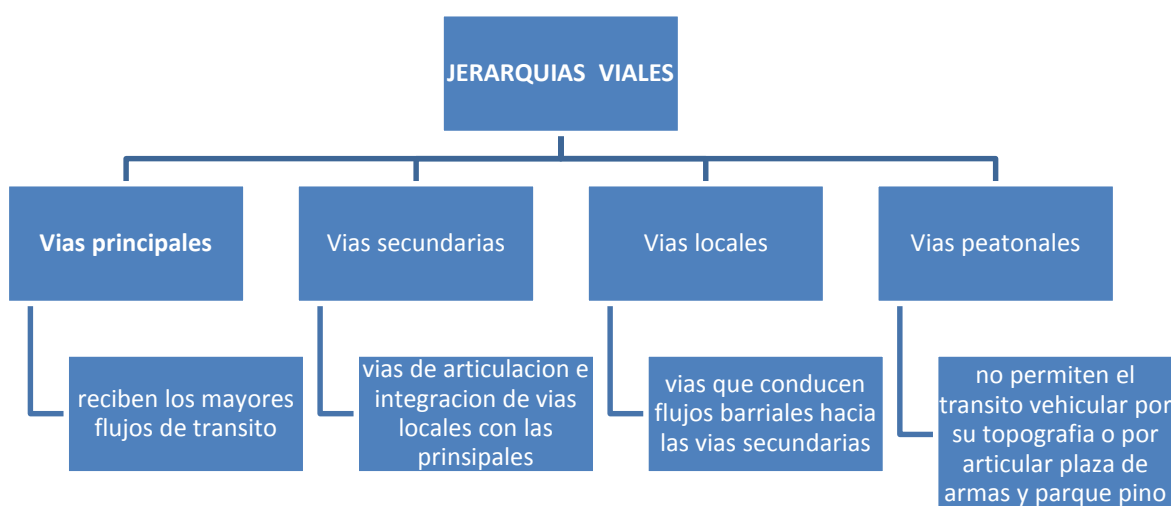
JERARQUIAS VIALES

Vias principales

reciben los mayores flujos de transito

Vias secundarias

vias de articulacion e integracion de vias locales con las prinsipales

Vias locales

vias que conducen flujos barriales hacia las vias secundarias

Vias peatonales

no permiten el transito vehicular por su topografia o por articular plaza de armas y parque pino